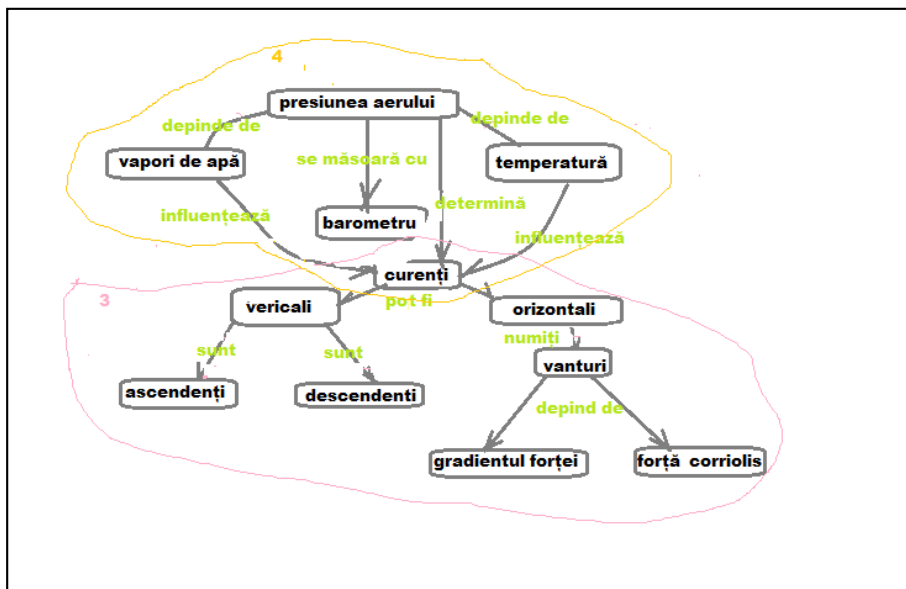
4

presiunea aerului

depinde de

depinde de

vapori de apă

se măsoară cu

temperatură

influențează

barometru

determină

influențează

curenți

3

vericali

pot fi

orizontali

numiți

sunt

sunt

vanturi

ascendenți

descendenti

depind de

gradientul forței

forță corriolis